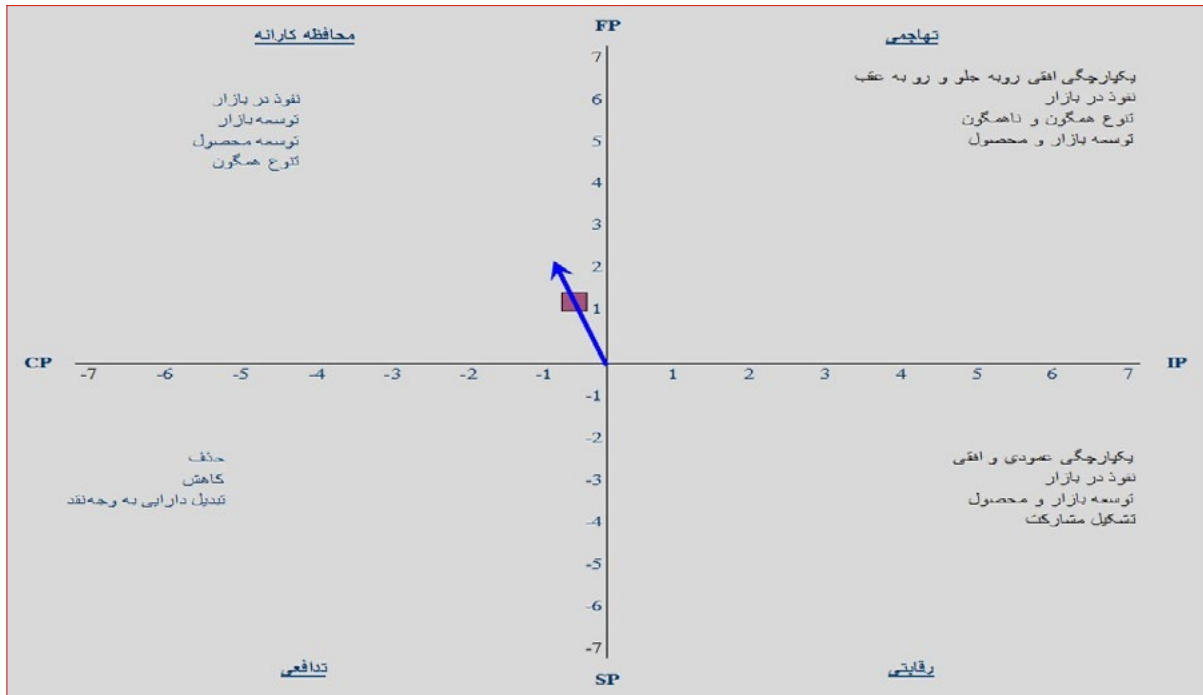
محافظه کارانه

FP

تهاجمی

نفوذ در بازار
توسعه بازار
توسعه محصول
تنوع همگون

یکپارچگی افقی روبه جلو و رو به عقب
نفوذ در بازار
تنوع همگون و ناهمگون
توسعه بازار و محصول

7
6
5
4
3
2
1

CP

-7 -6 -5 -4 -3 -2 -1 1 2 3 4 5 6 7

IP

-1
-2
-3
-4
-5
-6
-7

حذف
کاهش
تبدیل دارایی به وجه‌نقد

یکپارچگی عمودی و افقی
نفوذ در بازار
توسعه بازار و محصول
تشکیل مشارکت

تدافعی

SP

رقابتی